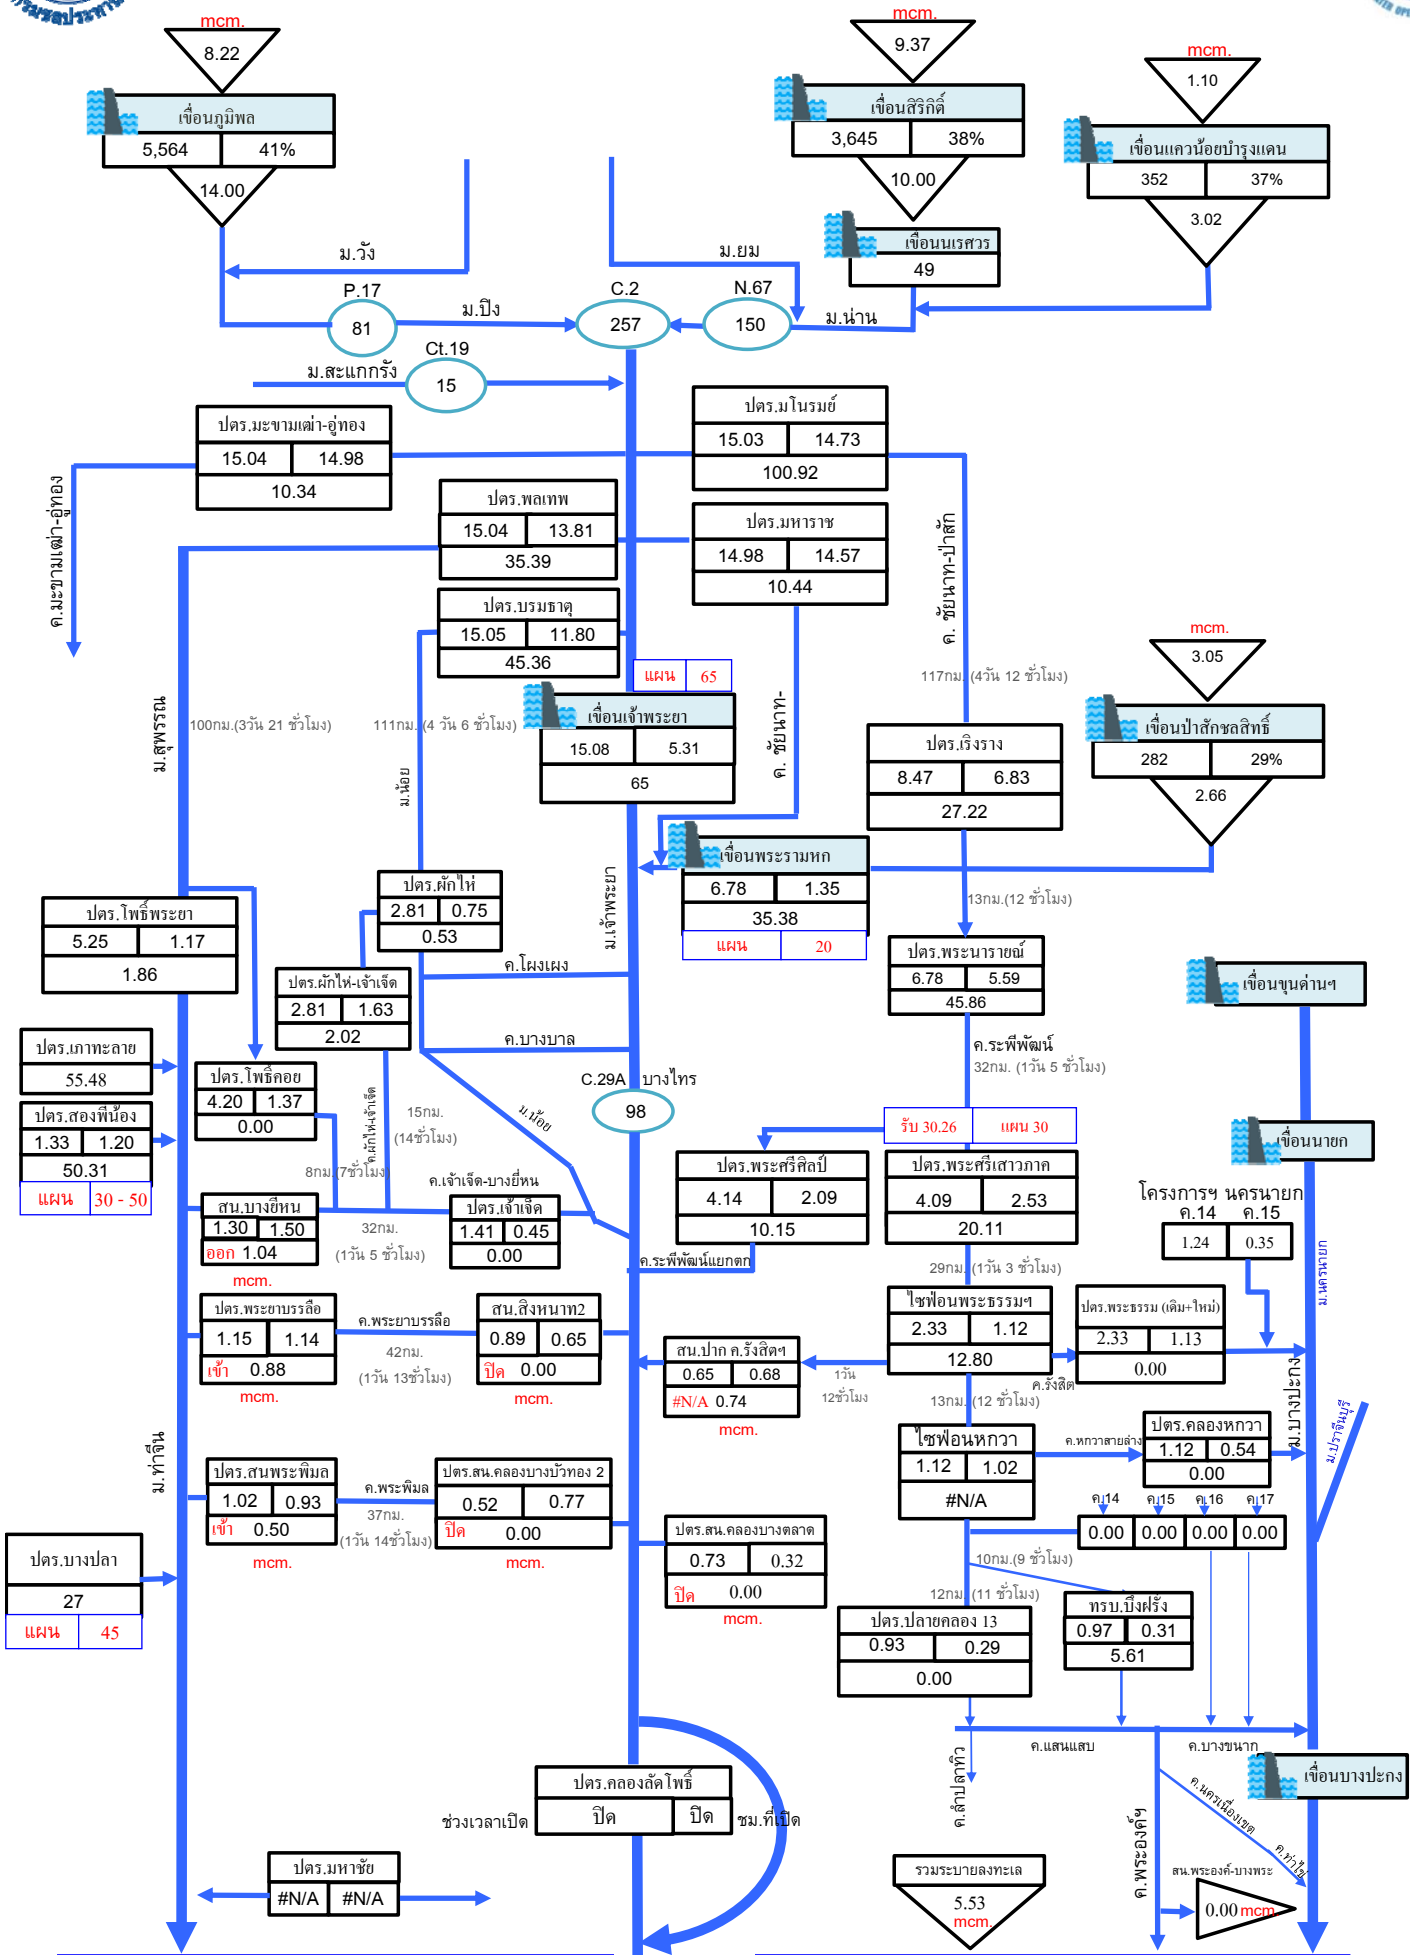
mcm.
8.22
เขื่อนภูมิพล
5,564
41%
14.00

mcm.
9.37
เขื่อนสิริกิติ์
3,645
38%
10.00

mcm.
1.10
เขื่อนแควน้อยบำรุงแดน
352
37%
3.02

เขื่อนนเรศวร
49

ม.วัง
ม.ยม
P.17
81
ม.ปิง
C.2
257
N.67
150
ม.น่าน
Ct.19
ม.สะแกกรัง
15

ปตร.มะขามเฒ่า-อู่ทอง
15.04
14.98
10.34

ปตร.มโนรมย์
15.03
14.73
100.92

ปตร.พลเทพ
15.04
13.81
35.39

ปตร.มหาราช
14.98
14.57
10.44

ปตร.บรมธาตุ
15.05
11.80
45.36

แผน 65

ค.มะขามเฒ่า-อู่ทอง
ค. ชัยนาท-ป่าสัก
117กม.(4วัน 12 ชั่วโมง)

mcm.
3.05
เขื่อนป่าสักชลสิทธิ์
282
29%
2.66

ม.สุพรรณ
100กม.(3วัน 21 ชั่วโมง)
111กม.(4 วัน 6 ชั่วโมง)

เขื่อนเจ้าพระยา
15.08
5.31
65

ค. ชัยนาท-
ม.น้อย

ปตร.เริงราง
8.47
6.83
27.22

เขื่อนพระรามหก
6.78
1.35
35.38
แผน 20

13กม.(12 ชั่วโมง)

ปตร.ผักไห่
2.81
0.75
0.53

ม.เจ้าพระยา

ปตร.โพธิ์พระยา
5.25
1.17
1.86

ปตร.ผักไห่-เจ้าเจ็ด
2.81
1.63
2.02

ค.โผงเผง
ค.บางบาล

ปตร.พระนารายณ์
6.78
5.59
45.86

เขื่อนขุนด่านฯ

ปตร.เภาทะลาย
55.48

ปตร.สองพี่น้อง
1.33
1.20
50.31
แผน 30 - 50

ปตร.โพธิ์คอย
4.20
1.37
0.00

ค.ผักไห่-เจ้าเจ็ด
15กม.
(14ชั่วโมง)
8กม.(7ชั่วโมง)

C.29A บางไทร
98
ม.น้อย

ค.ระพีพัฒน์
32กม. (1วัน 5 ชั่วโมง)

รับ 30.26
แผน 30

เขื่อนนายก

ค.เจ้าเจ็ด-บางยี่หน
สน.บางยี่หน
1.30
1.50
ออก 1.04
mcm.

ปตร.เจ้าเจ็ด
1.41
0.45
0.00

32กม.
(1วัน 5 ชั่วโมง)

ปตร.พระศรีศิลป์
4.14
2.09
10.15

ปตร.พระศรีเสาวภาค
4.09
2.53
20.11

โครงการฯ นครนายก
ค.14
ค.15
1.24
0.35

ม.นครนายก

ค.ระพีพัฒน์แยกตก
29กม.(1วัน 3 ชั่วโมง)

ปตร.พระยาบรรลือ
1.15
1.14
เข้า 0.88
mcm.

ค.พระยาบรรลือ
42กม.
(1วัน 13ชั่วโมง)

สน.สิงหนาท2
0.89
0.65
ปิด 0.00
mcm.

สน.ปาก ค.รังสิตฯ
0.65
0.68
#N/A 0.74
mcm.

1วัน
12ชั่วโมง

ไซฟ่อนพระธรรมฯ
2.33
1.12
12.80

ปตร.พระธรรม (เดิม+ใหม่)
2.33
1.13
0.00

ค.รังสิต
13กม.(12 ชั่วโมง)

ม.บางปะกง
ม.ปราจีนบุรี

ม.ท่าจีน

ไซฟ่อนหกวา
1.12
1.02
#N/A

ค.หกวาสายล่าง
ปตร.คลองหกวา
1.12
0.54
0.00

ค.14
ค.15
ค.16
ค.17
0.00
0.00
0.00
0.00

ปตร.สนพระพิมล
1.02
0.93
เข้า 0.50
mcm.

ค.พระพิมล
37กม.
(1วัน 14ชั่วโมง)

ปตร.สน.คลองบางบัวทอง 2
0.52
0.77
ปิด 0.00
mcm.

ปตร.สน.คลองบางตลาด
0.73
0.32
ปิด 0.00
mcm.

10กม.(9 ชั่วโมง)
12กม.(11 ชั่วโมง)

ปตร.บางปลา
27
แผน 45

ปตร.ปลายคลอง 13
0.93
0.29
0.00

ทรบ.บึงฝรั่ง
0.97
0.31
5.61

ค.แสนแสบ
ค.บางขนาก

เขื่อนบางปะกง

ค.ลำปลาทิว
ค.พระองค์ฯ
ค.นครเนื่องเขต
ค.ท่าไข่
สน.พระองค์-บางพระ
0.00 mcm.

ปตร.คลองลัดโพธิ์
ช่วงเวลาเปิด
ปิด
ปิด
ชม.ที่เปิด

ปตร.มหาชัย
#N/A
#N/A

รวมระบายลงทะเล
5.53
mcm.